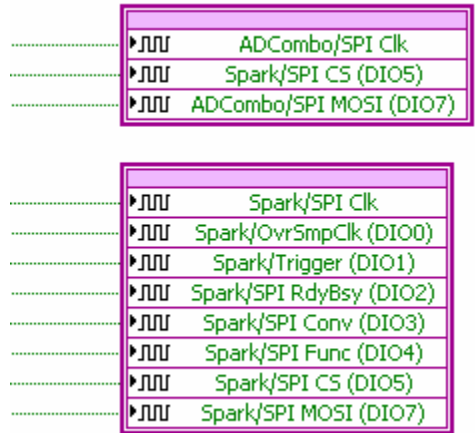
ADCombo/SPI Clk
Spark/SPI CS (DIO5)
ADCombo/SPI MOSI (DIO7)

Spark/SPI Clk
Spark/OvrSmpClk (DIO0)
Spark/Trigger (DIO1)
Spark/SPI RdyBsy (DIO2)
Spark/SPI Conv (DIO3)
Spark/SPI Func (DIO4)
Spark/SPI CS (DIO5)
Spark/SPI MOSI (DIO7)